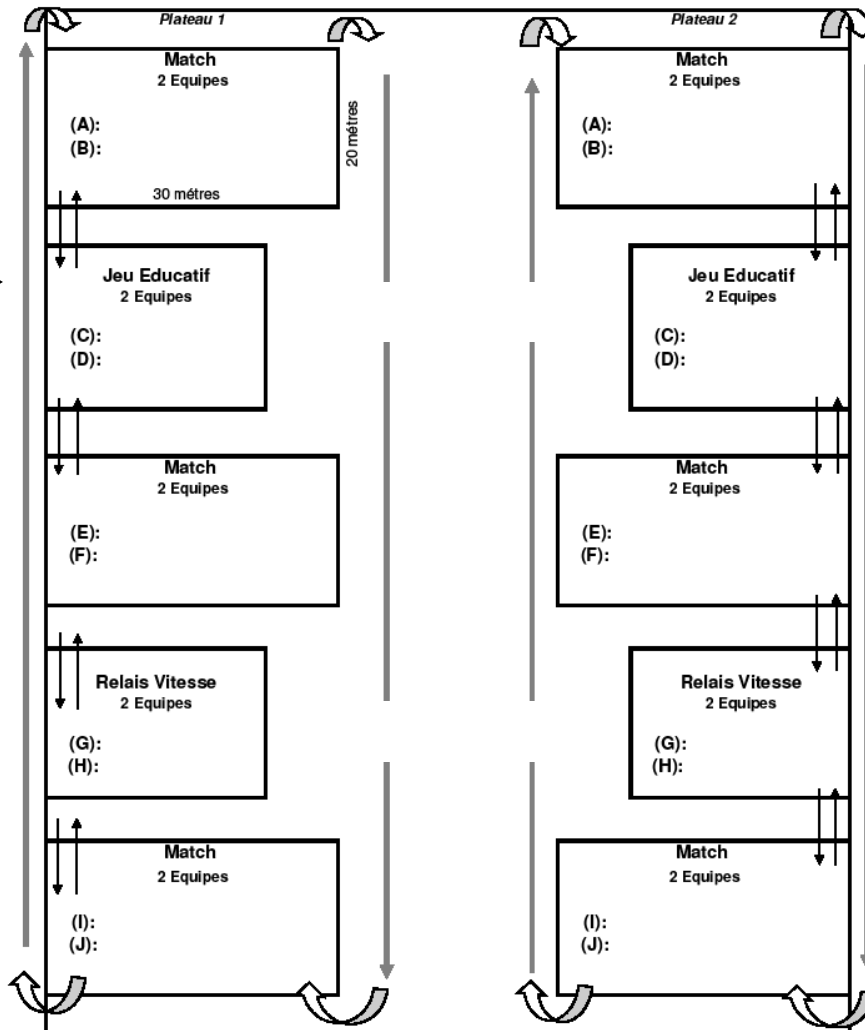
Plateau 1

Match
2 Equipes
(A):
(B):
30 métres
20 métres

Jeu Educatif
2 Equipes
(C):
(D):

Match
2 Equipes
(E):
(F):

Relais Vitesse
2 Equipes
(G):
(H):

Match
2 Equipes
(I):
(J):

Plateau 2

Match
2 Equipes
(A):
(B):

Jeu Educatif
2 Equipes
(C):
(D):

Match
2 Equipes
(E):
(F):

Relais Vitesse
2 Equipes
(G):
(H):

Match
2 Equipes
(I):
(J):